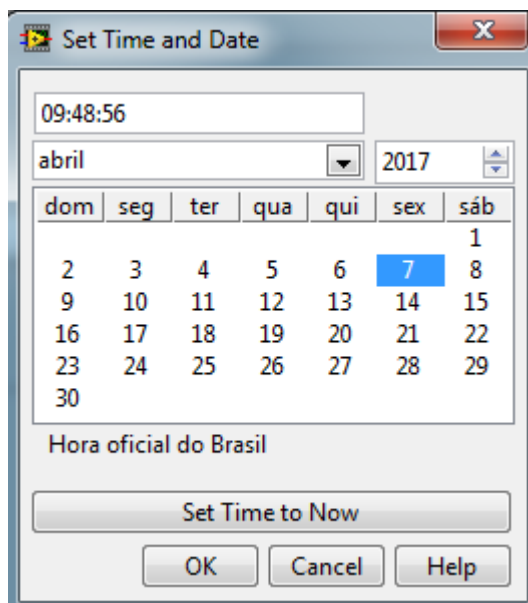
Set Time and Date

X

09:48:56

abril

2017

| dom | seg | ter | qua | qui | sex | sáb |
|---|---|---|---|---|---|---|
| | | | | | | 1 |
| 2 | 3 | 4 | 5 | 6 | 7 | 8 |
| 9 | 10 | 11 | 12 | 13 | 14 | 15 |
| 16 | 17 | 18 | 19 | 20 | 21 | 22 |
| 23 | 24 | 25 | 26 | 27 | 28 | 29 |
| 30 | | | | | | |

Hora oficial do Brasil

Set Time to Now

OK

Cancel

Help